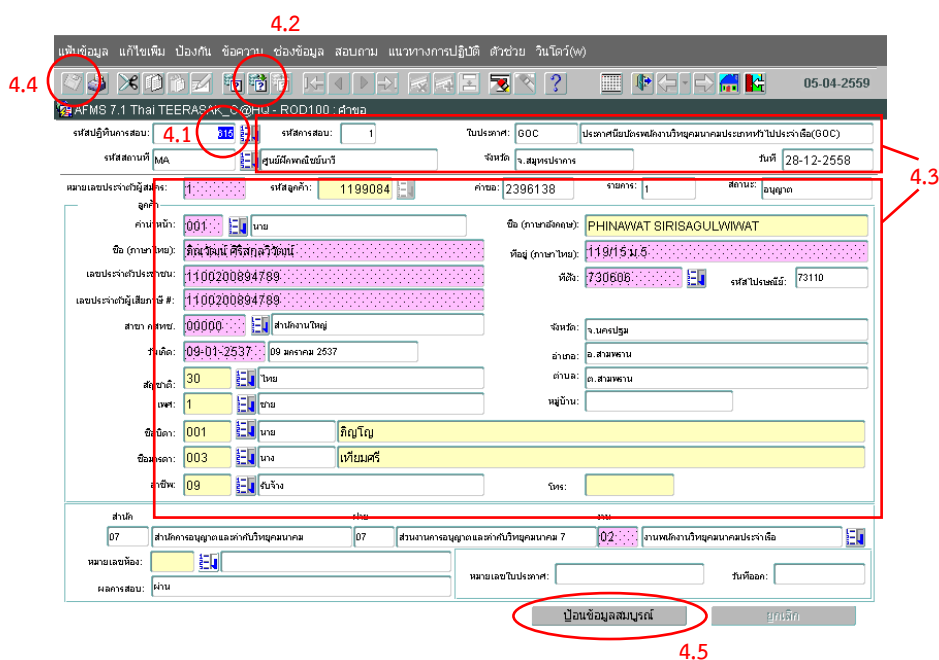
4.2

แฟ้มข้อมูล แก้ไขเพิ่ม ป้องกัน ข้อความ ช่องข้อมูล สอบถาม แนวทางการปฏิบัติ ตัวช่วย วินโดว์(w)

4.4

05-04-2559

AFMS 7.1 Thai TEERASAK_C@HQ - ROD100 : คำขอ

รหัสปฏิทินการสอบ: 4.1 615

รหัสการสอบ: 1

ใบประกาศ: GOC ประกาศนียบัตรพนักงานวิทยุคมนาคมประเภททั่วไปประจำเรือ(GOC)

รหัสสถานที่ MA ศูนย์ฝึกพาณิชย์นาวี

จังหวัด จ.สมุทรปราการ

วันที่ 28-12-2558

4.3

หมายเลขประจำตัวผู้สมัคร: 1

รหัสลูกค้า: 1199084

คำขอ: 2396138

รายการ: 1

สถานะ: อนุญาต

ลูกค้า

คำนำหน้า: 001 นาย

ชื่อ (ภาษาอังกฤษ): PHINAWAT SIRISAGULWIWAT

ชื่อ (ภาษาไทย): ภิญวัฒน์ ศิริสกุลวิวัฒน์

ที่อยู่ (ภาษาไทย): 119/15 ม.5

เลขประจำตัวประชาชน: 1100200894789

ที่ตั้ง: 730606

รหัสไปรษณีย์: 73110

เลขประจำตัวผู้เสียภาษี #: 1100200894789

สาขา กสทช.: 00000 สำนักงานใหญ่

จังหวัด: จ.นครปฐม

วันเกิด: 09-01-2537 09 มกราคม 2537

อำเภอ: อ.สามพราน

สัญชาติ: 30 ไทย

ตำบล: ต.สามพราน

เพศ: 1 ชาย

หมู่บ้าน:

ชื่อบิดา: 001 นาย ภิญโญ

ชื่อมารดา: 003 นาง เทียมศรี

อาชีพ: 09 รับจ้าง

โทร:

สำนัก

07 สำนักการอนุญาตและกำกับวิทยุคมนาคม

ฝ่าย

07 ส่วนงานการอนุญาตและกำกับวิทยุคมนาคม 7

งาน

02 งานพนักงานวิทยุคมนาคมประจำเรือ

หมายเลขห้อง:

หมายเลขใบประกาศ:

วันที่ออก:

ผลการสอบ: ผ่าน

ป้อนข้อมูลสมบูรณ์

ยกเลิก

4.5